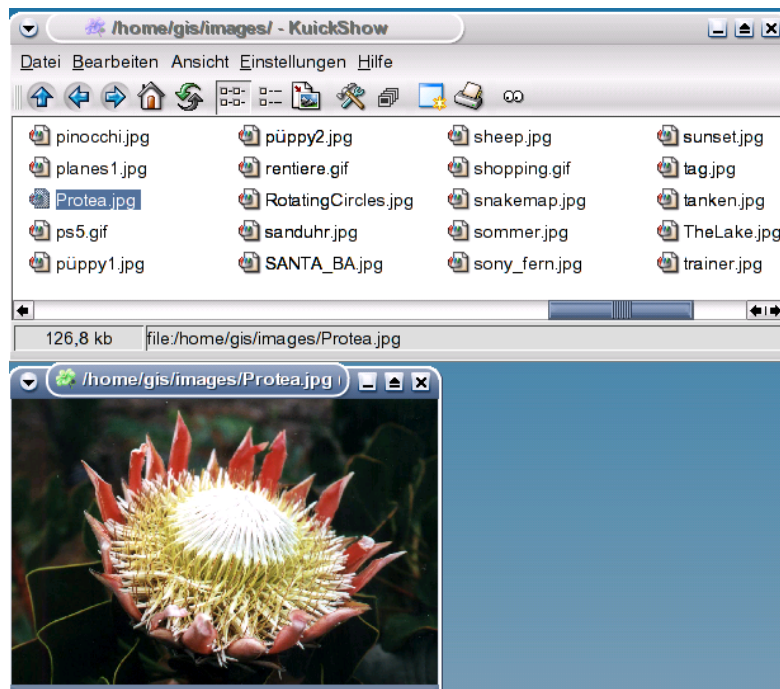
/home/gis/images/ - KuickShow

Datei Bearbeiten Ansicht Einstellungen Hilfe

pinocchi.jpg
planes1.jpg
Protea.jpg
ps5.gif
püppy1.jpg

püppy2.jpg
rentiere.gif
RotatingCircles.jpg
sanduhr.jpg
SANTA_BA.jpg

sheep.jpg
shopping.gif
snakemap.jpg
sommer.jpg
sony_fern.jpg

sunset.jpg
tag.jpg
tanken.jpg
TheLake.jpg
trainer.jpg

126,8 kb
file:/home/gis/images/Protea.jpg

/home/gis/images/Protea.jpg